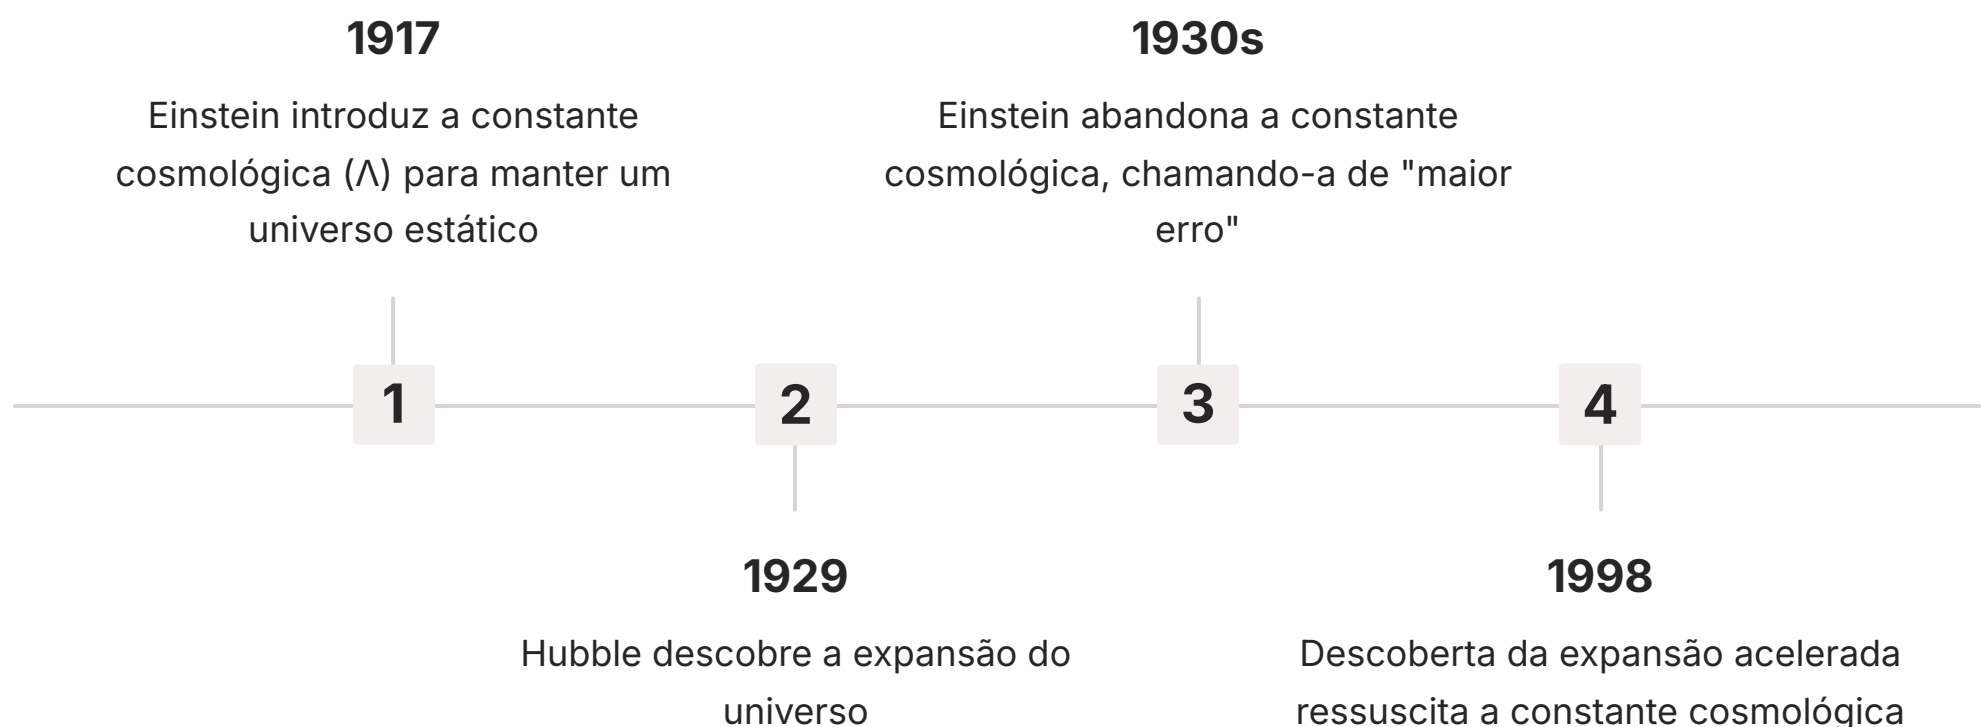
1917

Einstein introduz a constante cosmológica (Λ) para manter um universo estático

1930s

Einstein abandona a constante cosmológica, chamando-a de "maior erro"

1

2

3

4

1929

Hubble descobre a expansão do universo

1998

Descoberta da expansão acelerada ressuscita a constante cosmológica